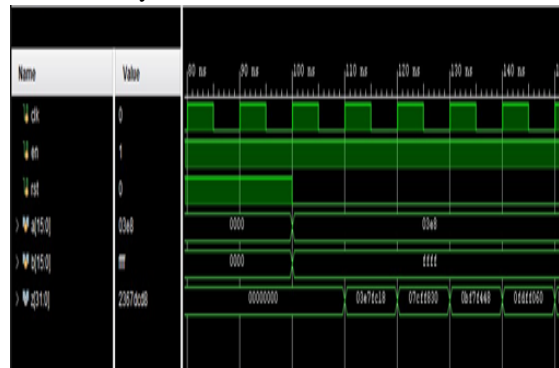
| Name | Value |
|---|---|
| clk | 0 |
| en | 1 |
| rst | 0 |
| a[15:0] | 03e8 |
| b[15:0] | ffff |
| z[31:0] | 2367dcd8 |

80 ns 90 ns 100 ns 110 ns 120 ns 130 ns 140 ns

0000 03e8

0000 ffff

00000000 03e7fc18 07cf8830 0bf7d448 0fdff060